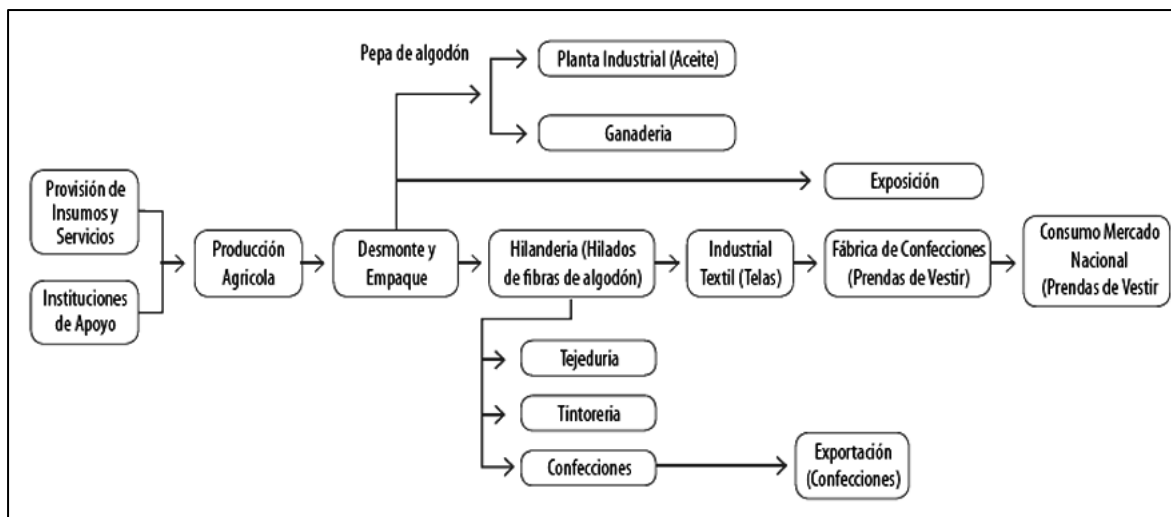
Pepa de algodón

Planta Industrial (Aceite)

Ganaderia

Exposición

Provisión de Insumos y Servicios

Instituciones de Apoyo

Producción Agricola

Desmonte y Empaque

Hilanderia (Hilados de fibras de algodón)

Industrial Textil (Telas)

Fábrica de Confecciones (Prendas de Vestir)

Consumo Mercado Nacional (Prendas de Vestir

Tejeduria

Tintoreria

Confecciones

Exportación (Confecciones)